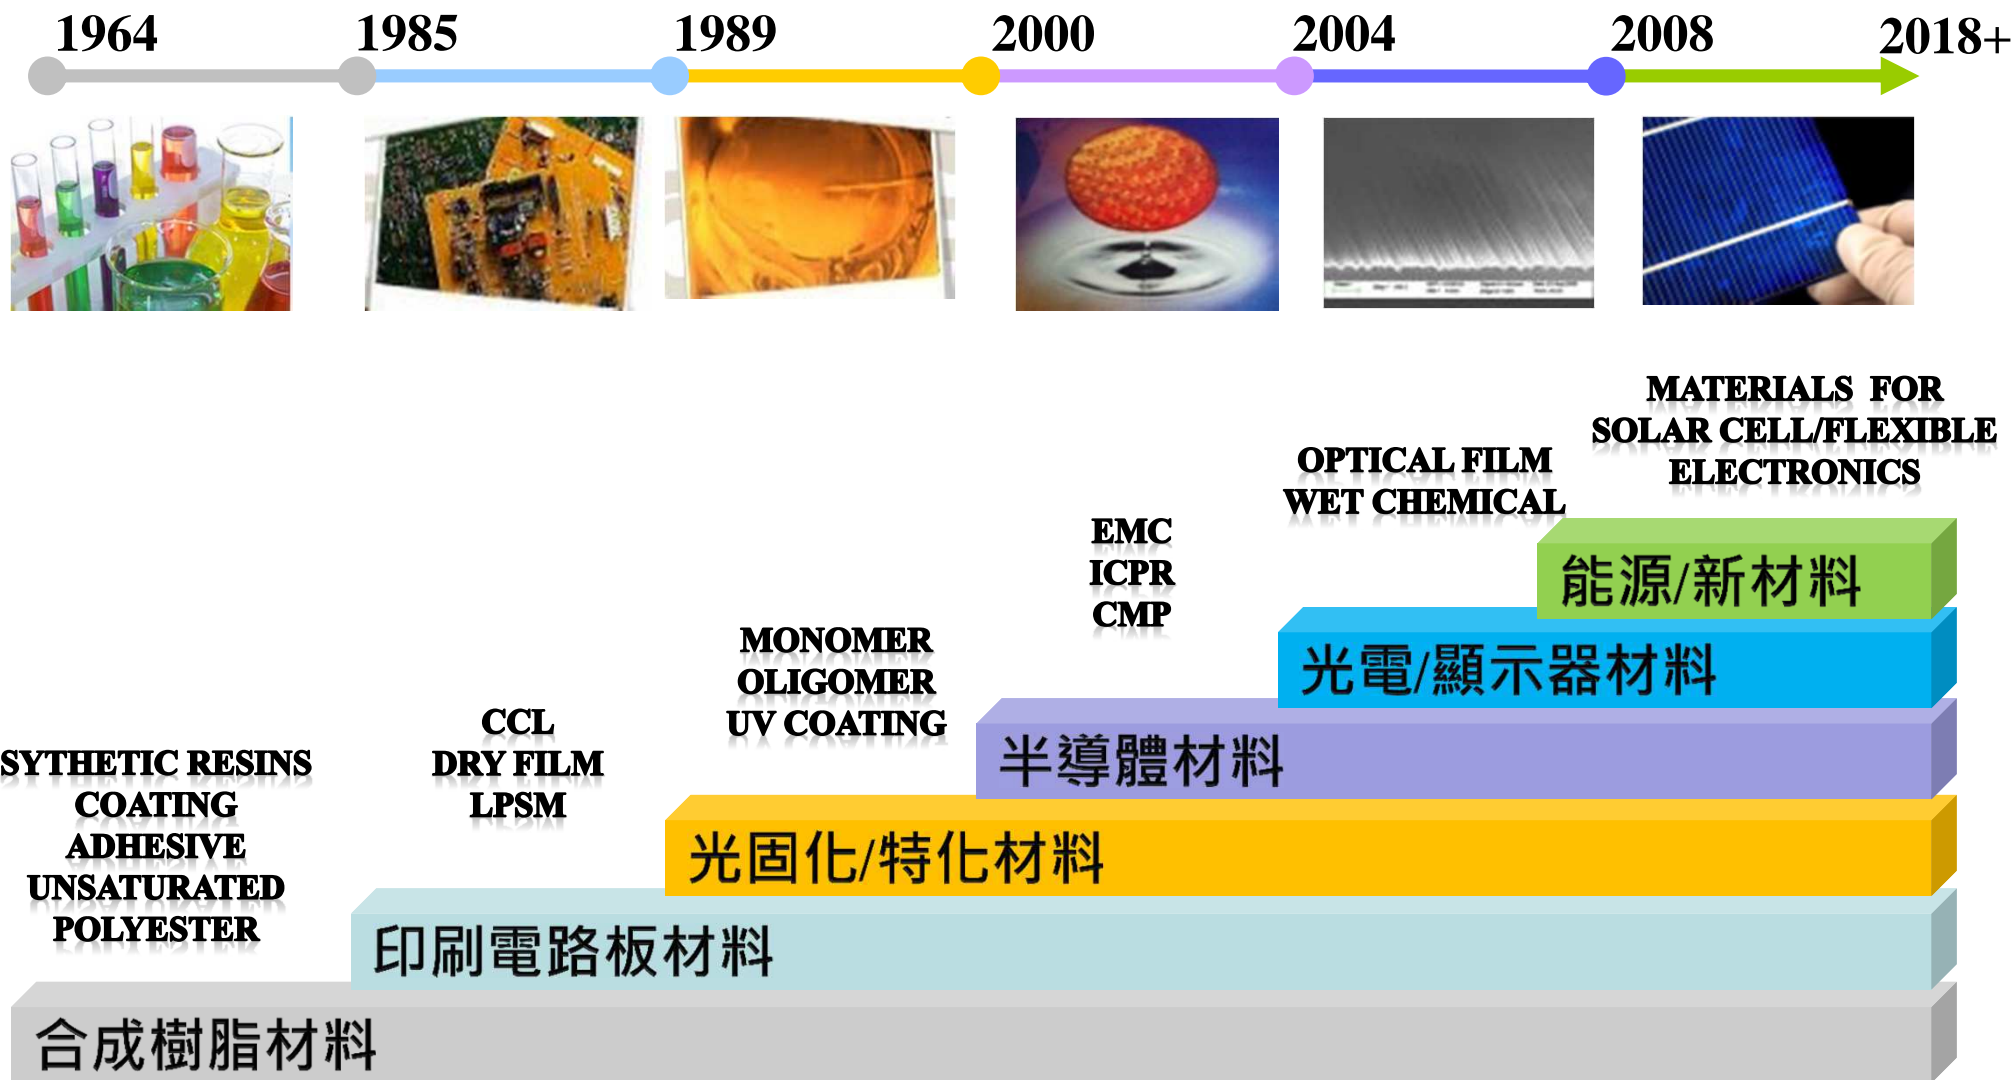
1964 1985 1989 2000 2004 2008 2018+

MATERIALS FOR SOLAR CELL/FLEXIBLE ELECTRONICS

OPTICAL FILM
WET CHEMICAL

EMC
ICPR
CMP

MONOMER
OLIGOMER
UV COATING

CCL
DRY FILM
LPSM

SYTHETIC RESINS
COATING
ADHESIVE
UNSATURATED
POLYESTER

能源/新材料

光電/顯示器材料

半導體材料

光固化/特化材料

印刷電路板材料

合成樹脂材料